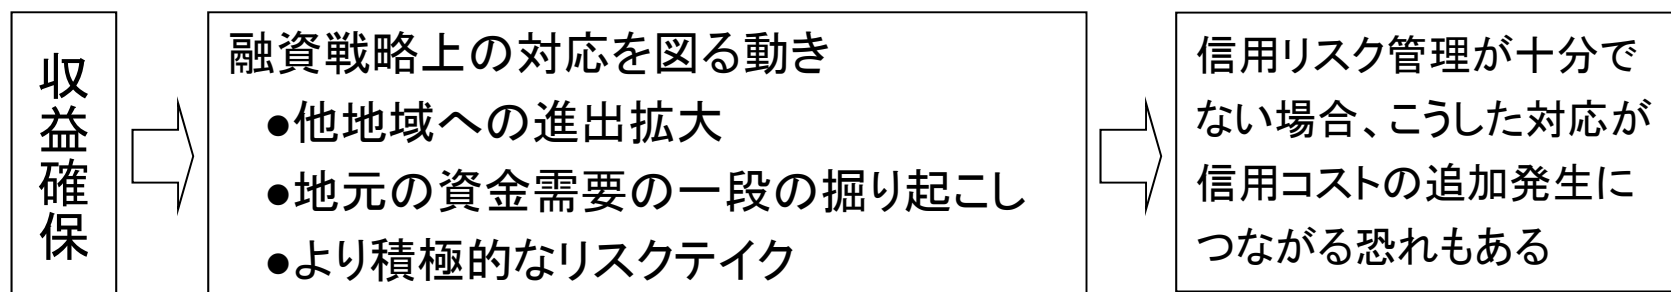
収益確保

融資戦略上の対応を図る動き
●他地域への進出拡大
●地元の資金需要の一段の掘り起こし
●より積極的なリスクテイク

信用リスク管理が十分でない場合、こうした対応が信用コストの追加発生につながる恐れもある